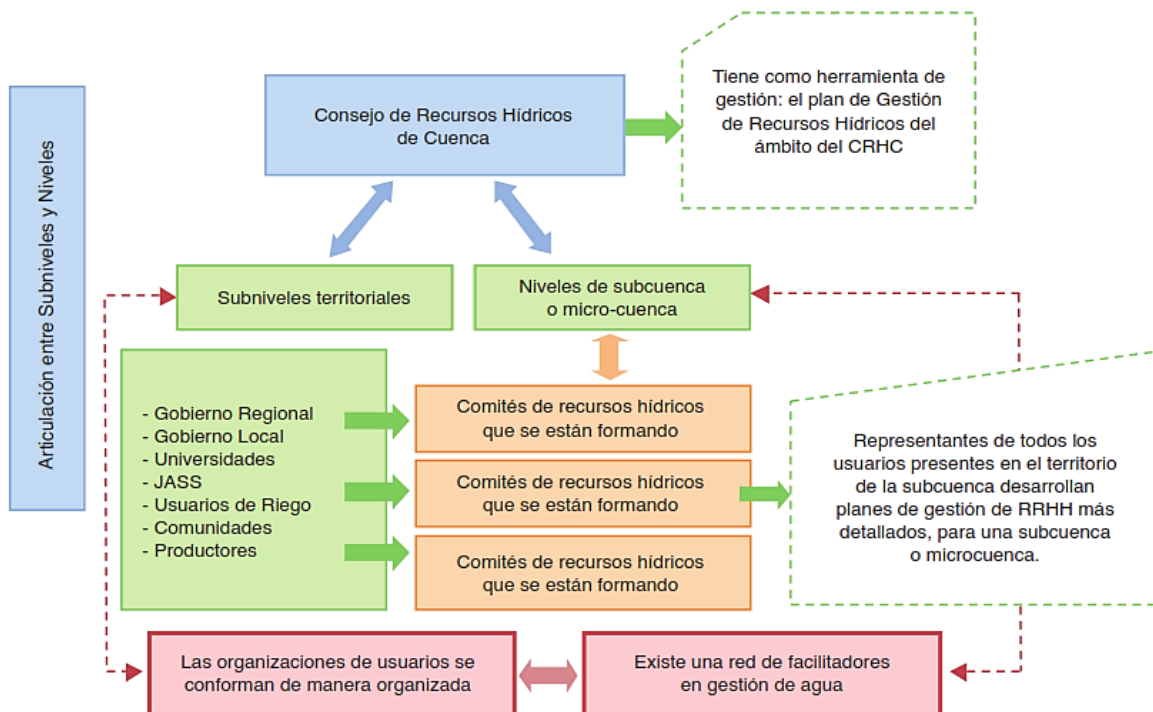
Articulación entre Subniveles y Niveles

Consejo de Recursos Hídricos de Cuenca

Tiene como herramienta de gestión: el plan de Gestión de Recursos Hídricos del ámbito del CRHC

Subniveles territoriales

Niveles de subcuenca o micro-cuenca

- Gobierno Regional
- Gobierno Local
- Universidades
- JASS
- Usuarios de Riego
- Comunidades
- Productores

Comités de recursos hídricos que se están formando

Comités de recursos hídricos que se están formando

Comités de recursos hídricos que se están formando

Representantes de todos los usuarios presentes en el territorio de la subcuenca desarrollan planes de gestión de RRHH más detallados, para una subcuenca o microcuenca.

Las organizaciones de usuarios se conforman de manera organizada

Existe una red de facilitadores en gestión de agua